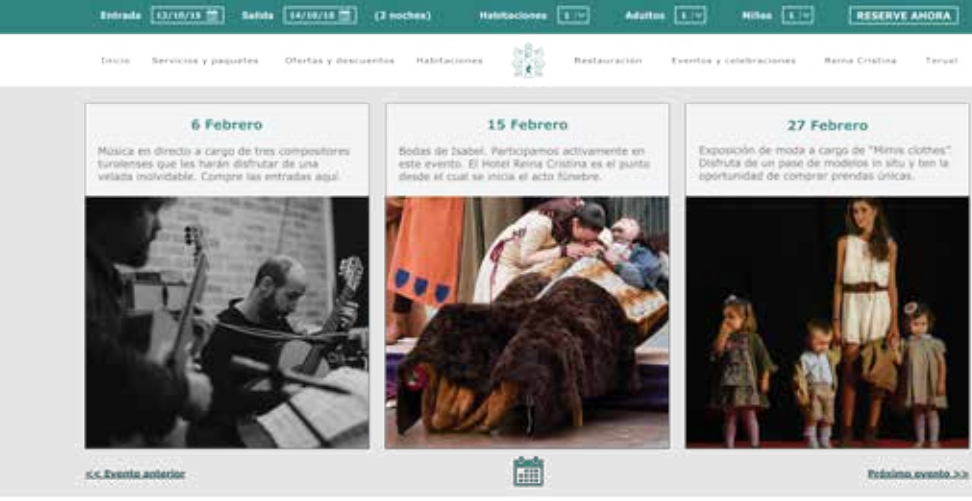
Entrada 13/10/18 Salida 14/10/18 (2 noches) Habitaciones 1 Adultos 1 Niños 1 RESERVE AHORA

Inicio Servicios y paquetes Ofertas y descuentos Habitaciones Restauración Eventos y celebraciones Reina Cristina Teruel

6 Febrero

Música en directo a cargo de tres compositores turolenses que les harán disfrutar de una velada inolvidable. Compre las entradas aquí.

15 Febrero

Bodas de Isabel. Participamos activamente en este evento. El Hotel Reina Cristina es el punto desde el cual se inicia el acto fúnebre.

27 Febrero

Exposición de moda a cargo de "Mimis clothes". Disfruta de un pase de modelos in situ y ten la oportunidad de comprar prendas únicas.

<< Evento anterior

Próximo evento >>